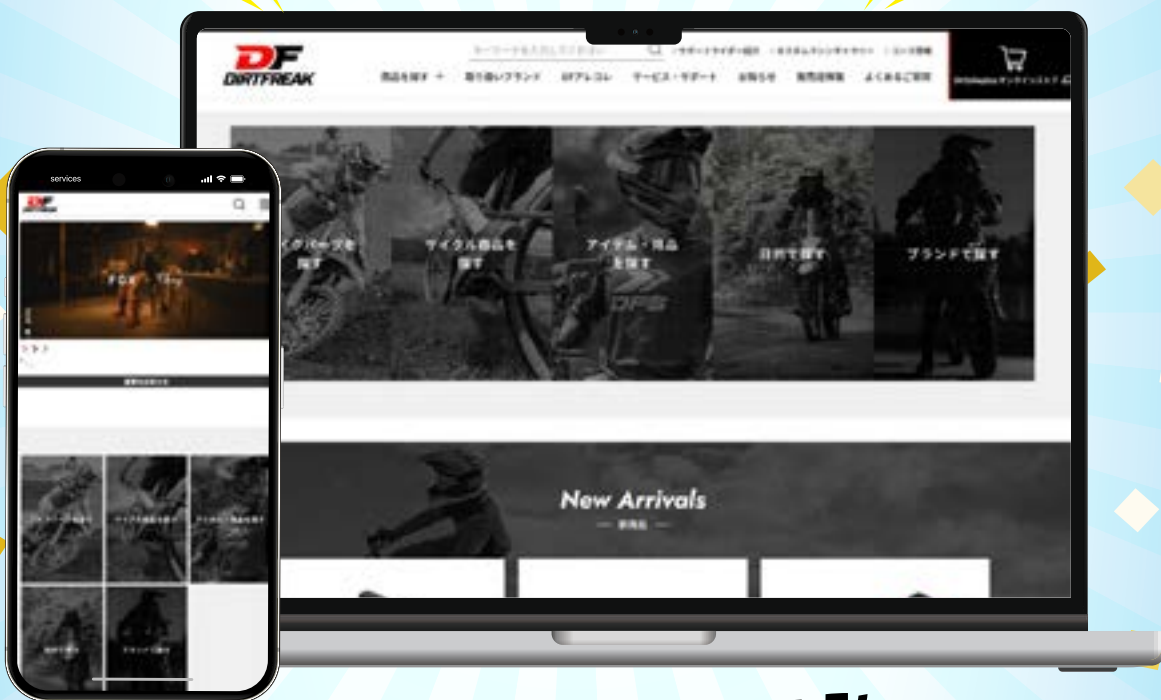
DF
DIRTFREAK

商品を探す 取り扱いブランド DFアレコレ サービス・サポート お知らせ 販売店情報 よくあるご質問

バイクパーツを探す

サイクル商品を探す

アイテム・用品を探す

目的で探す

ブランドで探す

New Arrivals
— 新商品 —

services

DF
DIRTFREAK